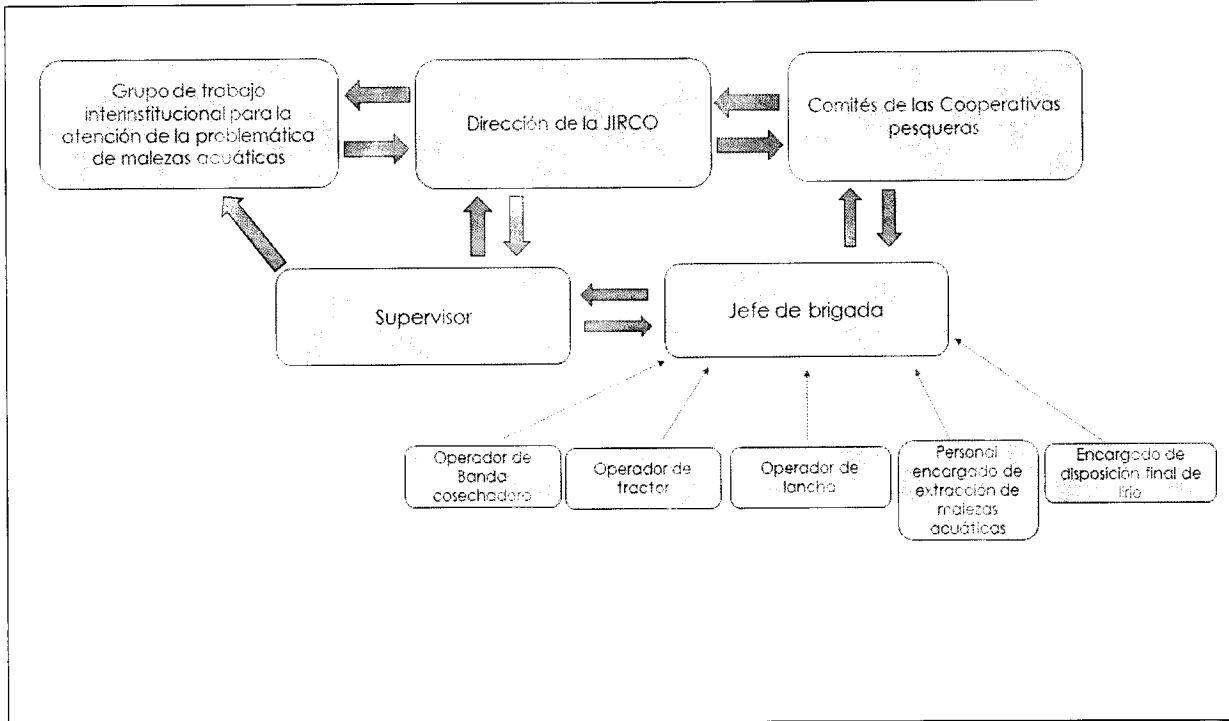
Grupo de trabajo interinstitucional para la atención de la problemática de malezas acuáticas

Dirección de la JIRCO

Comités de las Cooperativas pesqueras

Supervisor

Jefe de brigada

Operador de Banda cosechadora

Operador de tractor

Operador de lancha

Personal encargado de extracción de malezas acuáticas

Encargado de disposición final de lirio